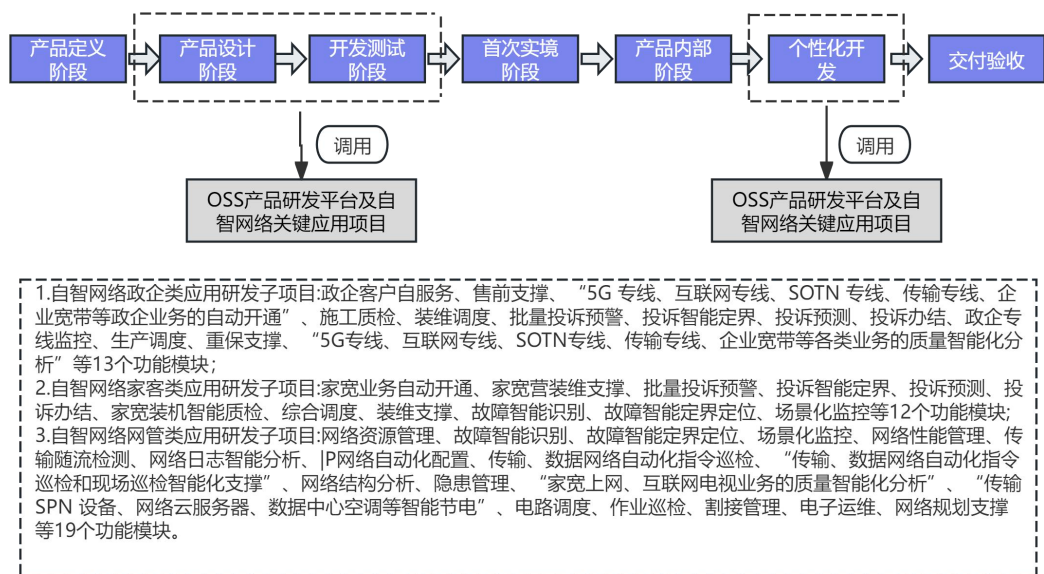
产品定义阶段

产品设计阶段

开发测试阶段

首次实境阶段

产品内部阶段

个性化开发

交付验收

调用

调用

OSS产品研发平台及自智网络关键应用项目

OSS产品研发平台及自智网络关键应用项目

1.自智网络政企类应用研发子项目:政企客户自服务、售前支撑、“5G 专线、互联网专线、SOTN 专线、传输专线、企业宽带等政企业务的自动开通”、施工质检、装维调度、批量投诉预警、投诉智能定界、投诉预测、投诉办结、政企专线监控、生产调度、重保支撑、“5G专线、互联网专线、SOTN专线、传输专线、企业宽带等各类业务的质量智能化分析”等13个功能模块;
2.自智网络家客类应用研发子项目:家宽业务自动开通、家宽营装维支撑、批量投诉预警、投诉智能定界、投诉预测、投诉办结、家宽装机智能质检、综合调度、装维支撑、故障智能识别、故障智能定界定位、场景化监控等12个功能模块;
3.自智网络网管类应用研发子项目:网络资源管理、故障智能识别、故障智能定界定位、场景化监控、网络性能管理、传输随流检测、网络日志智能分析、|P网络自动化配置、传输、数据网络自动化指令巡检、“传输、数据网络自动化指令巡检和现场巡检智能化支撑”、网络结构分析、隐患管理、“家宽上网、互联网电视业务的质量智能化分析”、“传输SPN 设备、网络云服务器、数据中心空调等智能节电”、电路调度、作业巡检、割接管理、电子运维、网络规划支撑等19个功能模块。